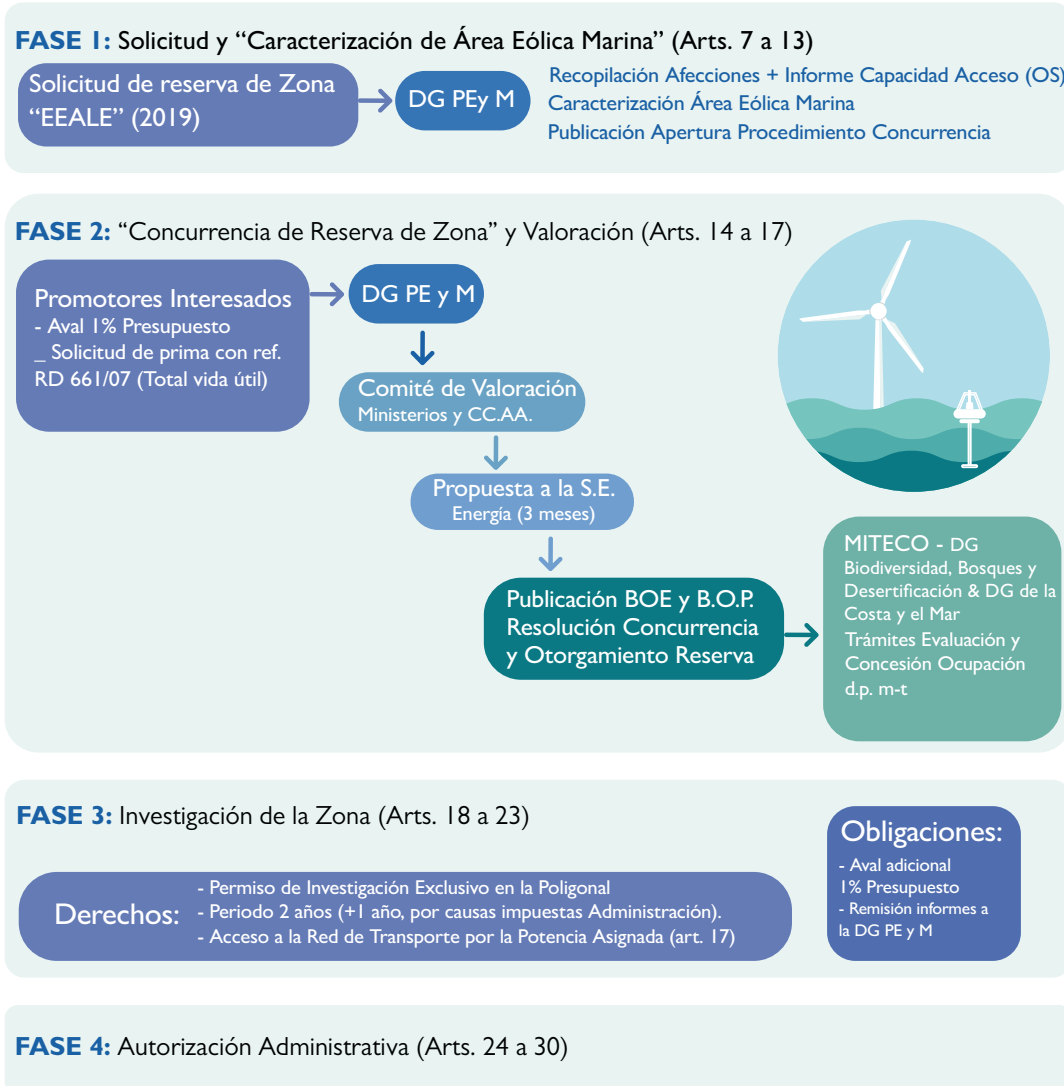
FASE 1: Solicitud y "Caracterización de Área Eólica Marina" (Arts. 7 a 13)

Solicitud de reserva de Zona "EEALE" (2019)

DG PEy M

Recopilación Afecciones + Informe Capacidad Acceso (OS)
Caracterización Área Eólica Marina
Publicación Apertura Procedimiento Concurrencia

FASE 2: "Concurrencia de Reserva de Zona" y Valoración (Arts. 14 a 17)

Promotores Interesados
- Aval 1% Presupuesto
_ Solicitud de prima con ref. RD 661/07 (Total vida útil)

DG PE y M

Comité de Valoración
Ministerios y CC.AA.

Propuesta a la S.E.
Energía (3 meses)

Publicación BOE y B.O.P.
Resolución Concurrencia y Otorgamiento Reserva

MITECO - DG Biodiversidad, Bosques y Desertificación & DG de la Costa y el Mar
Trámites Evaluación y Concesión Ocupación d.p. m-t

FASE 3: Investigación de la Zona (Arts. 18 a 23)

Derechos:
- Permiso de Investigación Exclusivo en la Poligonal
- Periodo 2 años (+1 año, por causas impuestas Administración).
- Acceso a la Red de Transporte por la Potencia Asignada (art. 17)

Obligaciones:
- Aval adicional 1% Presupuesto
- Remisión informes a la DG PE y M

FASE 4: Autorización Administrativa (Arts. 24 a 30)